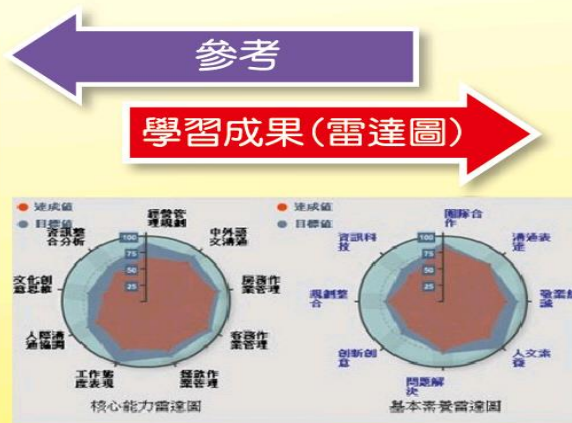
參考

學習成果(雷達圖)

達成值
目標值

經營管理規劃
中外語文溝通
服務作業管理
客房作業管理
餐飲作業管理
工作態度表現
人際溝通協調
文化創意思維
資訊整合分析

100
75
50
25

核心能力雷達圖

達成值
目標值

團隊合作
溝通表達
職業素養
人文素養
問題解決
創新創意
規劃整合
資訊科技

100
75
50
25

基本素養雷達圖